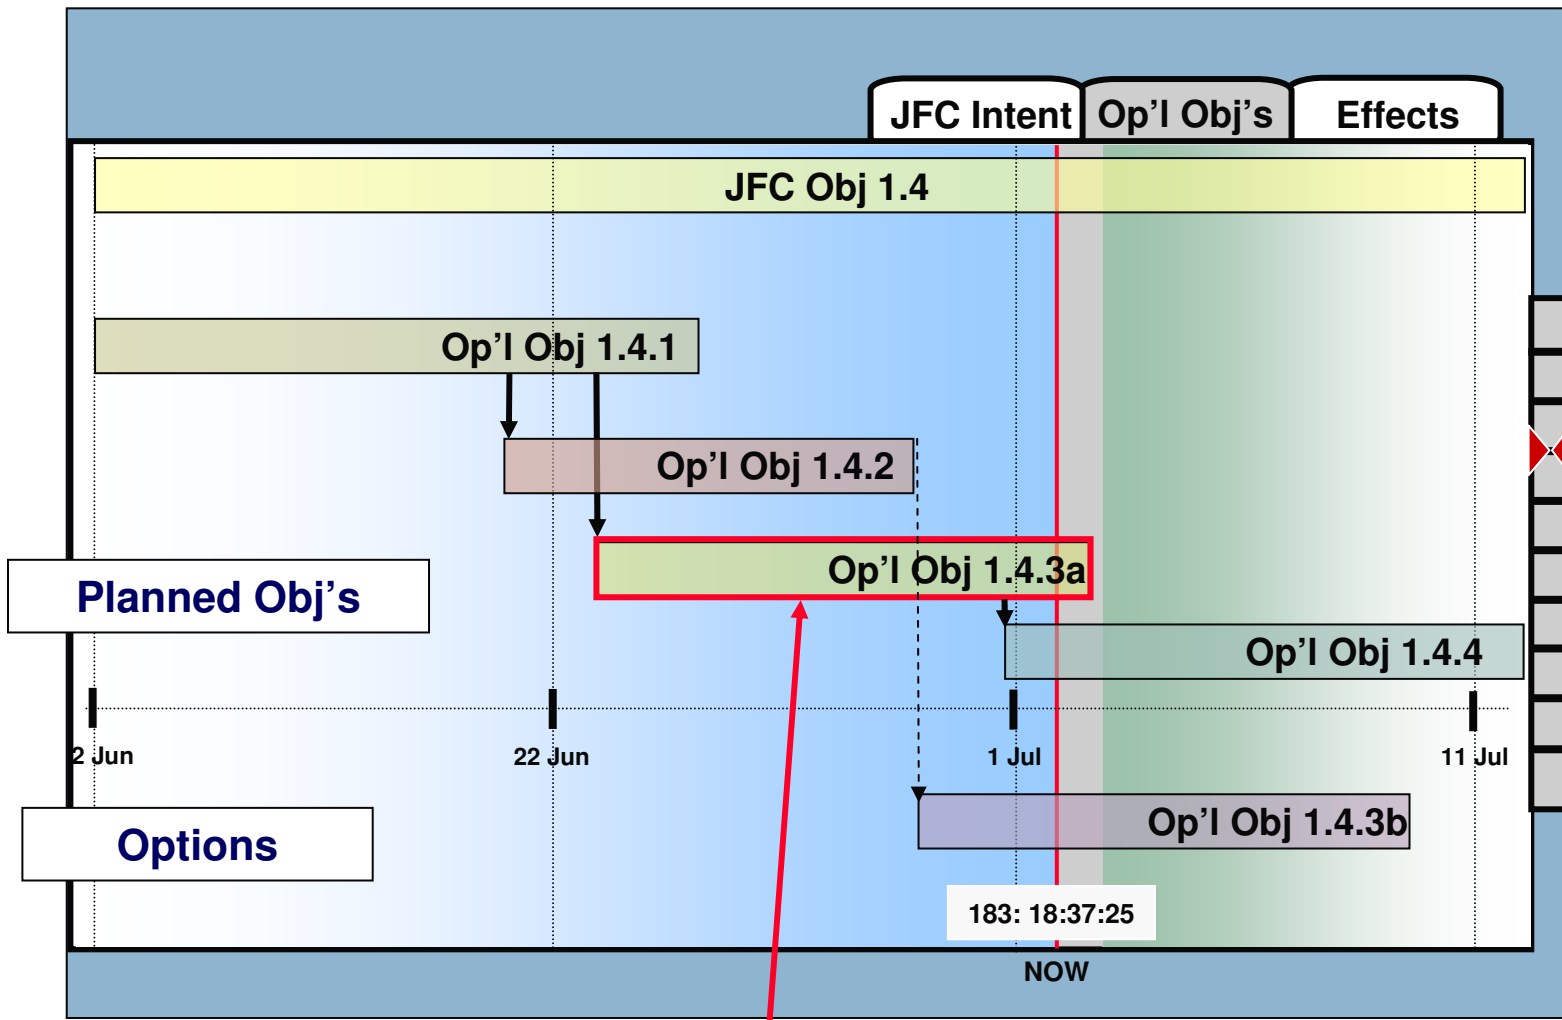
JFC Intent

Op’l Obj’s

Effects

JFC Obj 1.4

Op’l Obj 1.4.1

Op’l Obj 1.4.2

Op’l Obj 1.4.3a

Planned Obj’s

Op’l Obj 1.4.4

2 Jun

22 Jun

1 Jul

11 Jul

Options

Op’l Obj 1.4.3b

183: 18:37:25

NOW